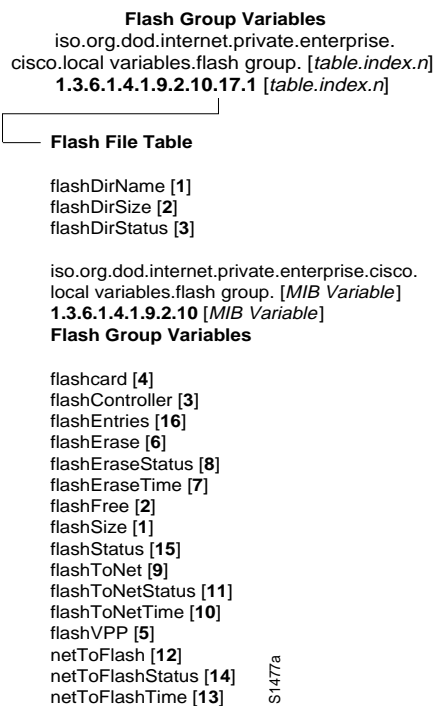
Flash Group Variables
iso.org.dod.internet.private.enterprise.
cisco.local variables.flash group. [table.index.n]
1.3.6.1.4.1.9.2.10.17.1 [table.index.n]

Flash File Table

flashDirName [1]
flashDirSize [2]
flashDirStatus [3]

iso.org.dod.internet.private.enterprise.cisco.
local variables.flash group. [MIB Variable]
1.3.6.1.4.1.9.2.10 [MIB Variable]
Flash Group Variables

flashcard [4]
flashController [3]
flashEntries [16]
flashErase [6]
flashEraseStatus [8]
flashEraseTime [7]
flashFree [2]
flashSize [1]
flashStatus [15]
flashToNet [9]
flashToNetStatus [11]
flashToNetTime [10]
flashVPP [5]
netToFlash [12]
netToFlashStatus [14]
netToFlashTime [13]

S1477a